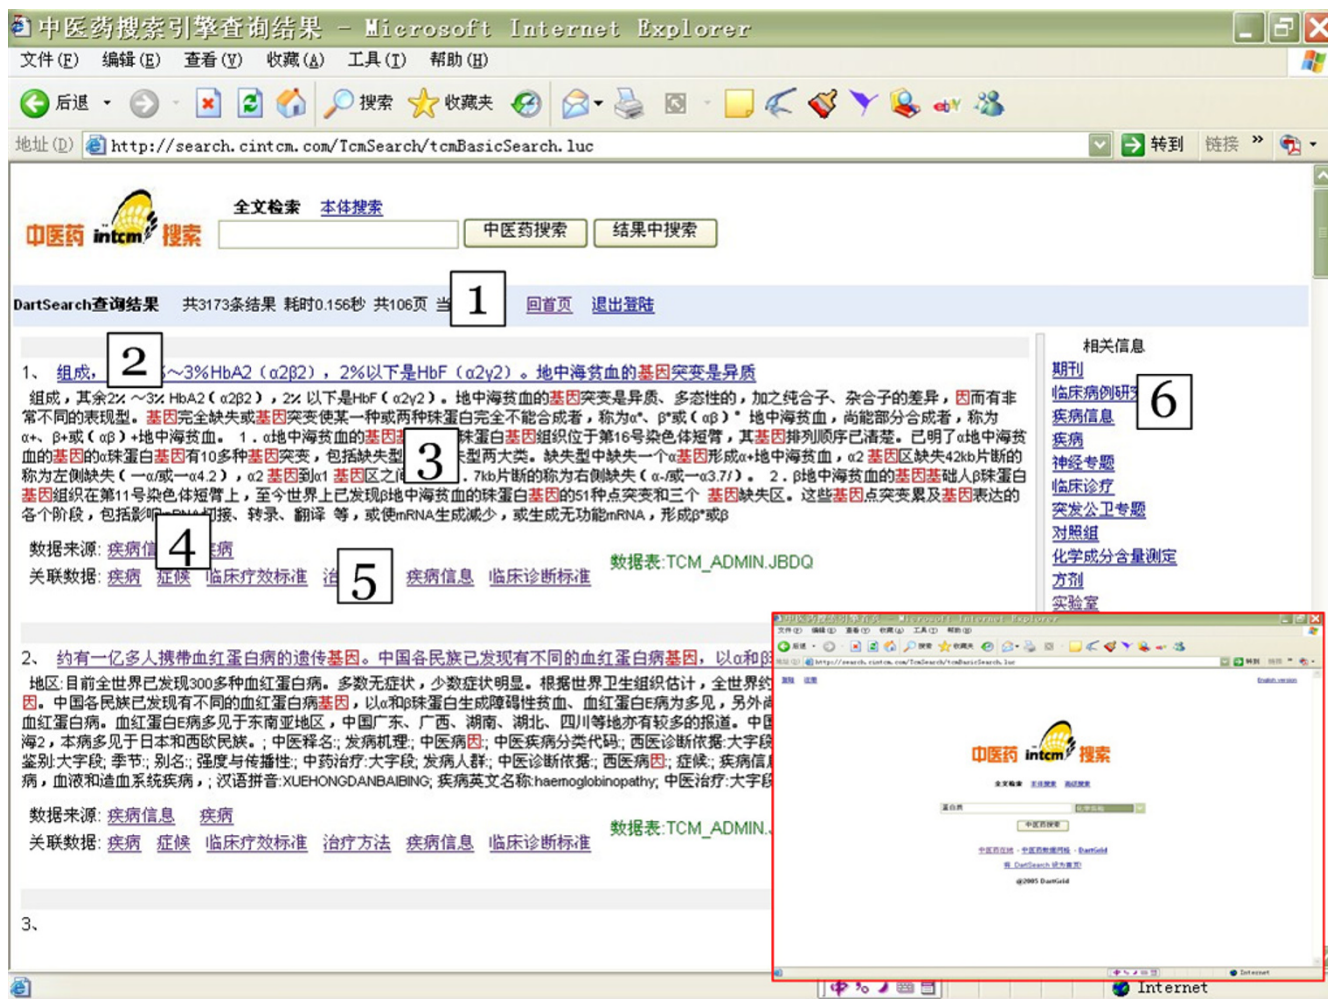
中医药搜索引擎查询结果 - Microsoft Internet Explorer

文件(F) 编辑(E) 查看(V) 收藏(A) 工具(T) 帮助(H)

后退 搜索 收藏夹

地址(D) http://search.cintcm.com/TcmSearch/tcmBasicSearch.luc 转到 链接

中医药 intcm 搜索

全文检索 本体搜索

中医药搜索 结果中搜索

DartSearch查询结果 共3173条结果 耗时0.156秒 共106页 当 1 回首页 退出登陆

1、 组成， 2 ~3%HbA2（α2β2），2%以下是HbF（α2γ2）。地中海贫血的基因突变是异质

组成，其余2%~3% HbA2（α2β2），2% 以下是HbF（α2γ2）。地中海贫血的基因突变是异质、多态性的，加之纯合子、杂合子的差异，因而有非常不同的表现型。基因完全缺失或基因突变使某一种或两种珠蛋白完全不能合成者，称为α°、β°或（αβ）° 地中海贫血，尚能部分合成者，称为α+、β+或（αβ）+地中海贫血。1．α地中海贫血的基因 3 珠蛋白基因组织位于第16号染色体短臂，其基因排列顺序已清楚。已明了α地中海贫血的基因的α珠蛋白基因有10多种基因突变，包括缺失型 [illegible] 型两大类。缺失型中缺失一个α基因形成α+地中海贫血，α2 基因区缺失42kb片断的称为左侧缺失（—α/或—α4.2），α2 基因到α1 基因区之间 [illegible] 7kb片断的称为右侧缺失（α-/或—α3.7/）。2．β地中海贫血的基因基础人β珠蛋白基因组织在第11号染色体短臂上，至今世界上已发现β地中海贫血的珠蛋白基因的51种点突变和三个 基因缺失区。这些基因点突变累及基因表达的各个阶段，包括影响 4 切接、转录、翻译 等，或使mRNA生成减少，或生成无功能mRNA，形成β°或β

数据来源: 疾病信 4 疾病
关联数据: 疾病 症候 临床疗效标准 治 5 疾病信息 临床诊断标准 数据表:TCM_ADMIN.JBDQ

相关信息
期刊
临床病例研究 6
疾病信息
疾病
神经专题
临床诊疗
突发公卫专题
对照组
化学成分含量测定
方剂
实验室

2、 约有一亿多人携带血红蛋白病的遗传基因。中国各民族已发现有不同的血红蛋白病基因，以α和β

地区: 目前全世界已发现300多种血红蛋白病。多数无症状，少数症状明显。根据世界卫生组织估计，全世界约 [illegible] 因。中国各民族已发现有不同的血红蛋白病基因，以α和β珠蛋白生成障碍性贫血、血红蛋白E病为多见，另外尚 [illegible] 血红蛋白病。血红蛋白病多见于东南亚地区，中国广东、广西、湖南、湖北、四川等地亦有较多的报道。中国 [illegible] 海2，本病多见于日本和西欧民族。; 中医译名:; 发病机理:; 中医病因:; 中医疾病分类代码:; 西医诊断依据:大字段 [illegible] 鉴别:大字段; 季节:; 别名:; 强度与传播性:; 中药治疗:大字段; 发病人群:; 中医诊断依据:; 西医病因:; 症候:; 疾病信 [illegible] 病，血液和造血系统疾病，; 汉语拼音:XUEHONGDANBAIBING; 疾病英文名称:haemoglobinopathy; 中医治疗:大字段 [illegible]

数据来源: 疾病信息 疾病
关联数据: 疾病 症候 临床疗效标准 治疗方法 疾病信息 临床诊断标准 数据表:TCM_ADMIN.

3、

中医药 intcm 搜索

Internet